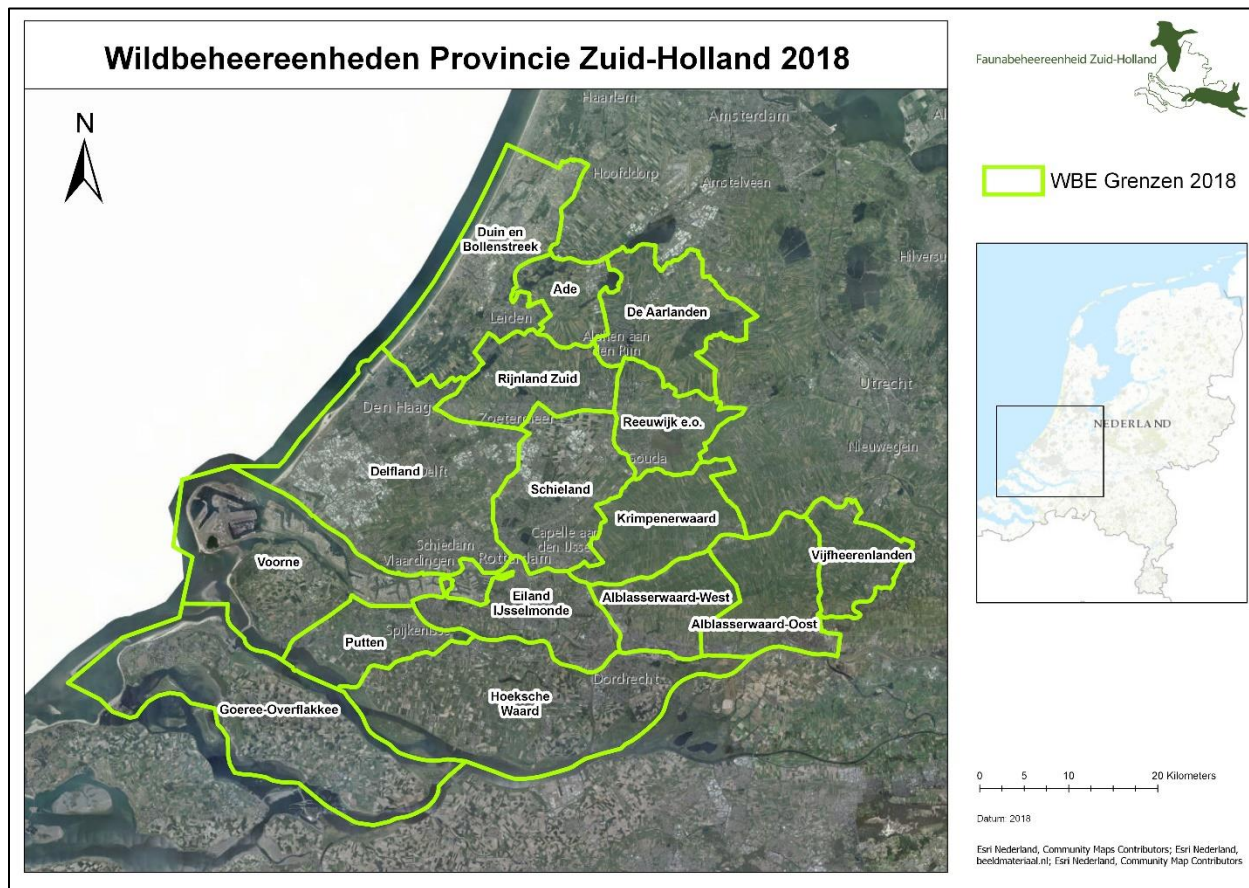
Wildbeheereenheden Provincie Zuid-Holland 2018

Faunabeheereenheid Zuid-Holland

N

WBE Grenzen 2018

Haarlem
Amsterdam
Hoofddorp
Amstelveen
Hilversu
Duin en Bollenstreek
Ade
De Aarlanden
Leiden
Alphen aan den Rijn
Rijnland Zuid
Utrecht
Den Haag
Zoetermeer
Reeuwijk e.o.
Nieuwegein
Delfland
Delft
Gouda
Schieland
Krimpenerwaard
Schiedam
Vlaardingen
Rotterdam
Capelle aan den IJssel
Voorne
Vijfheerenlanden
Eiland IJsselmonde
Alblasserwaard-West
Alblasserwaard-Oost
Spijkenisse
Putten
Dordrecht
Hoeksche Waard
Goeree-Overflakkee

NEDERLAND

0 5 10 20 Kilometers

Datum: 2018

Esri Nederland, Community Maps Contributors; Esri Nederland, beeldmateriaal.nl; Esri Nederland, Community Map Contributors